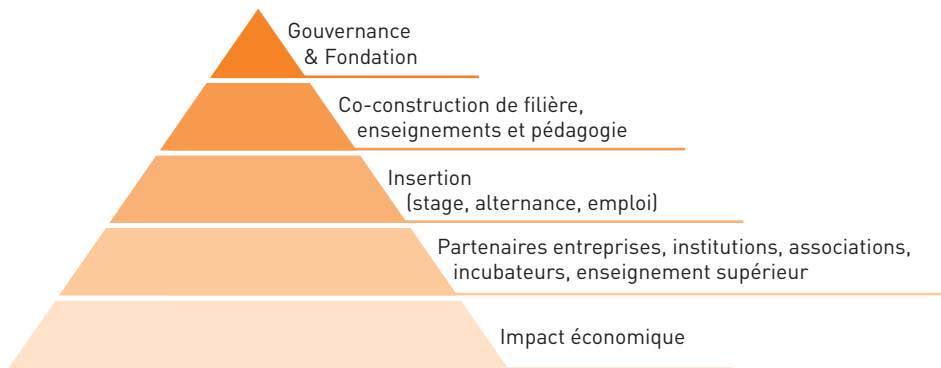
Gouvernance
& Fondation

Co-construction de filière,
enseignements et pédagogie

Insertion
(stage, alternance, emploi)

Partenaires entreprises, institutions, associations,
incubateurs, enseignement supérieur

Impact économique